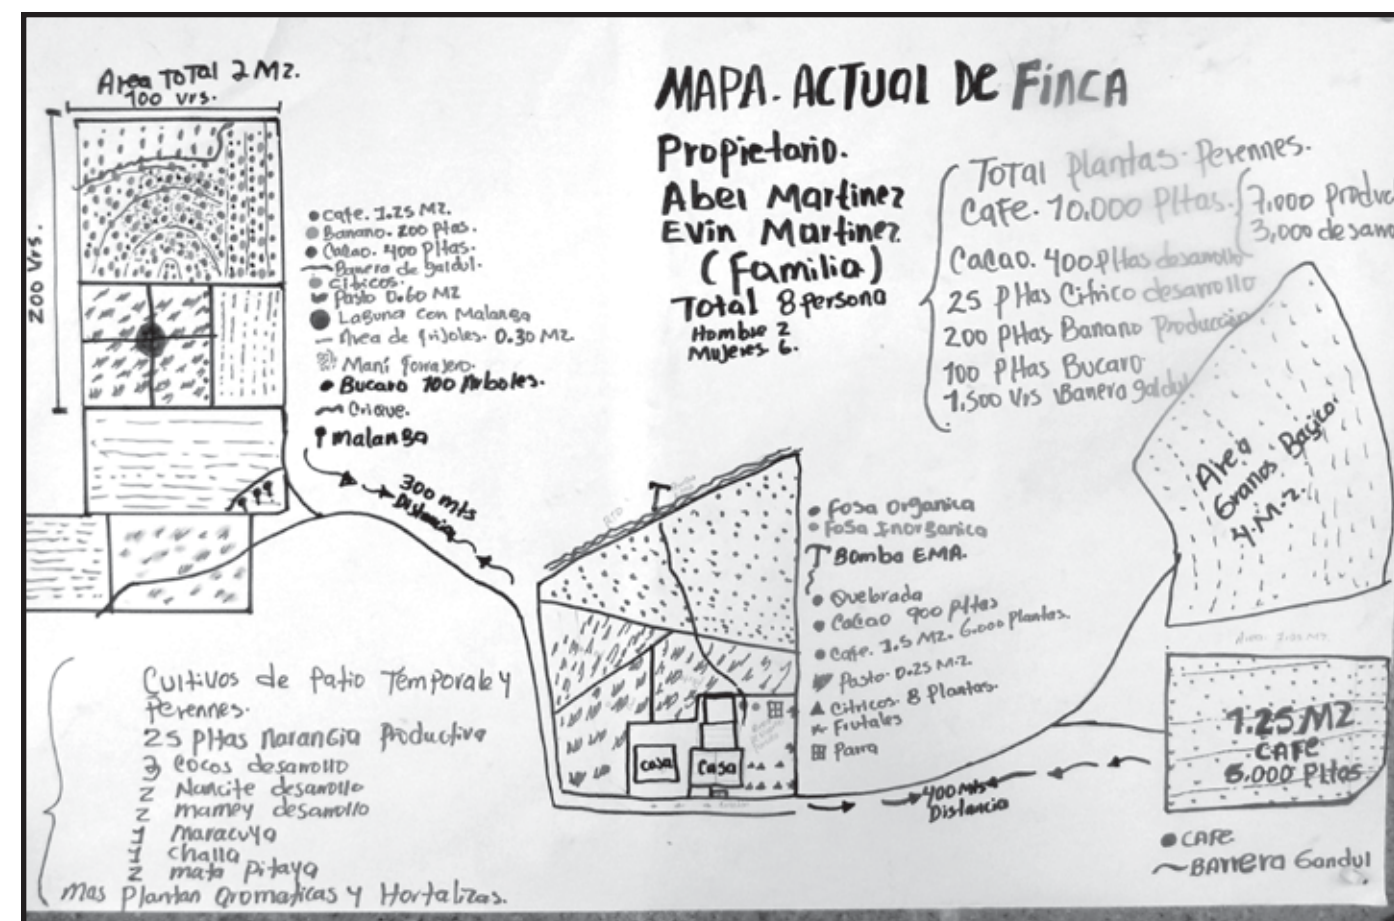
Area TOTAL 2 Mz.
100 vrs.
200 Vrs.

MAPA. ACTUAL DE FINCA

Propietario.
Abel Martinez
Evin Martinez
(Familia)
Total 8 persona
Hombre 2
Mujeres 6.

Total Plantas. Perennes.
Cafe. 10.000 Pltas. { 7.000 Produc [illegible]
3,000 desarro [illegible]
Cacao. 400 Pltas desarrollo
25 Pltas Citrico desarrollo
200 Pltas Banano Producción
100 Pltas Bucaro
1.500 Vrs Barrera Galdul

• Cafe. 1.25 Mz.
• Banano. 200 Ptas.
• Cacao. 400 Pltas.
~ Barrera de Galdul.
• Citricos.
Pasto 0.60 Mz
• Laguna con Malanga
— Area de frijoles. 0.30 Mz.
Maní forrajero.
• Bucaro 100 Arboles.
~ Criqve.
malanga

300 mts Distancia

• Fosa Organica
• Fosa Inorganica
Bomba EMA.
• Quebrada
• Cacao 900 pltas
• Cafe. 1.5 Mz. 6.000 Plantas.
Pasto. 0.25 M.z.
▲ Citricos. 8 Plantas.
Frutales
Parra

Area Granos Basico 4.M.z.

1.25 MZ
CAFE
5.000 Pltas

Casa
Casa

400 Mts Distancia

Cultivos de Patio Temporal y Perennes.
25 Pltas Narangia Productiva
3 Cocos desarollo
2 Nancite desarollo
2 mamey desarollo
1 maracuya
1 challa
2 mata pitaya
Mas Plantan Aromaticas y Hortalizas.

• CAFE
~ BArrera Gandul